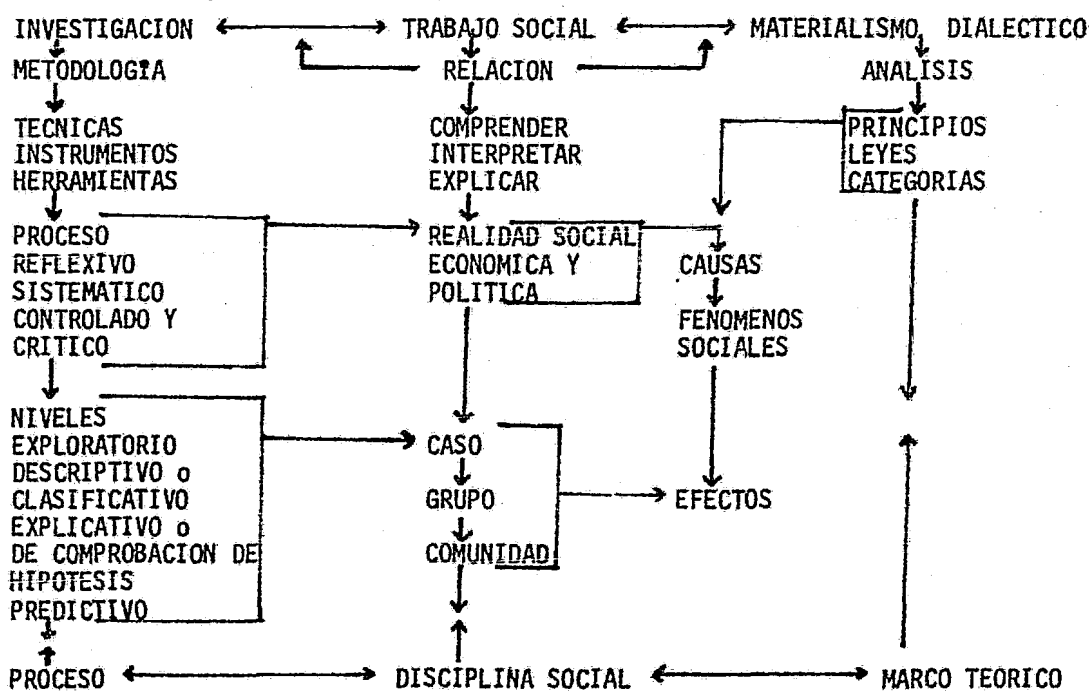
INVESTIGACION TRABAJO SOCIAL MATERIALISMO DIALECTICO

METODOLOGIA RELACION ANALISIS

TECNICAS
INSTRUMENTOS
HERRAMIENTAS

COMPRENDER
INTERPRETAR
EXPLICAR

PRINCIPIOS
LEYES
CATEGORIAS

PROCESO
REFLEXIVO
SISTEMATICO
CONTROLADO Y
CRITICO

REALIDAD SOCIAL
ECONOMICA Y
POLITICA

CAUSAS

FENOMENOS
SOCIALES

NIVELES
EXPLORATORIO
DESCRIPTIVO o
CLASIFICATIVO
EXPLICATIVO o
DE COMPROBACION DE
HIPOTESIS
PREDICTIVO

CASO
GRUPO
COMUNIDAD

EFECTOS

PROCESO DISCIPLINA SOCIAL MARCO TEORICO